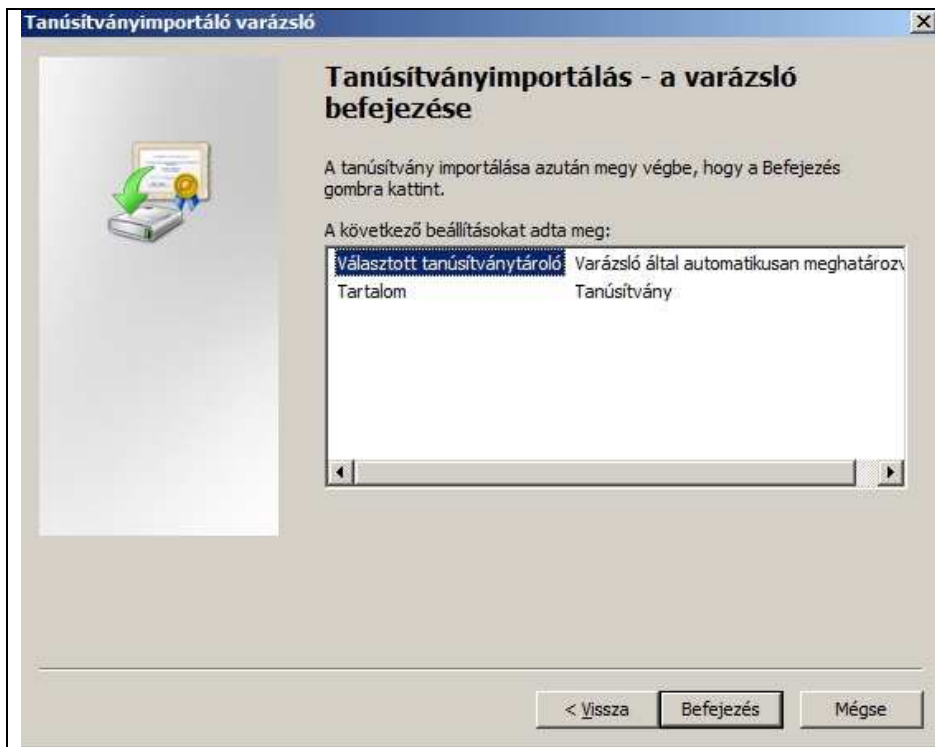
Tanúsítványimportáló varázsló

Tanúsítványimportálás - a varázsló befejezése

A tanúsítvány importálása azután megy végbe, hogy a Befejezés gombra kattint.

A következő beállításokat adta meg:

| | |
|---|---|
| Választott tanúsítványtároló | Varázsló által automatikusan meghatároz |
| Tartalom | Tanúsítvány |

< Vissza | Befejezés | Mégse